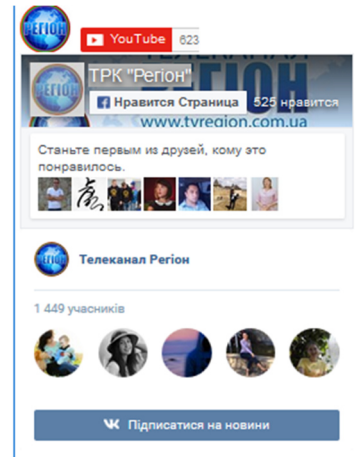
Регіон

YouTube 623

ТРК "Регіон"

Нравится Страница 525 нравится

Регіон

www.tvregion.com.ua

Станьте первым из друзей, кому это понравилось.

Регіон

Телеканал Регіон

1 449 учасників

Підписатися на новини